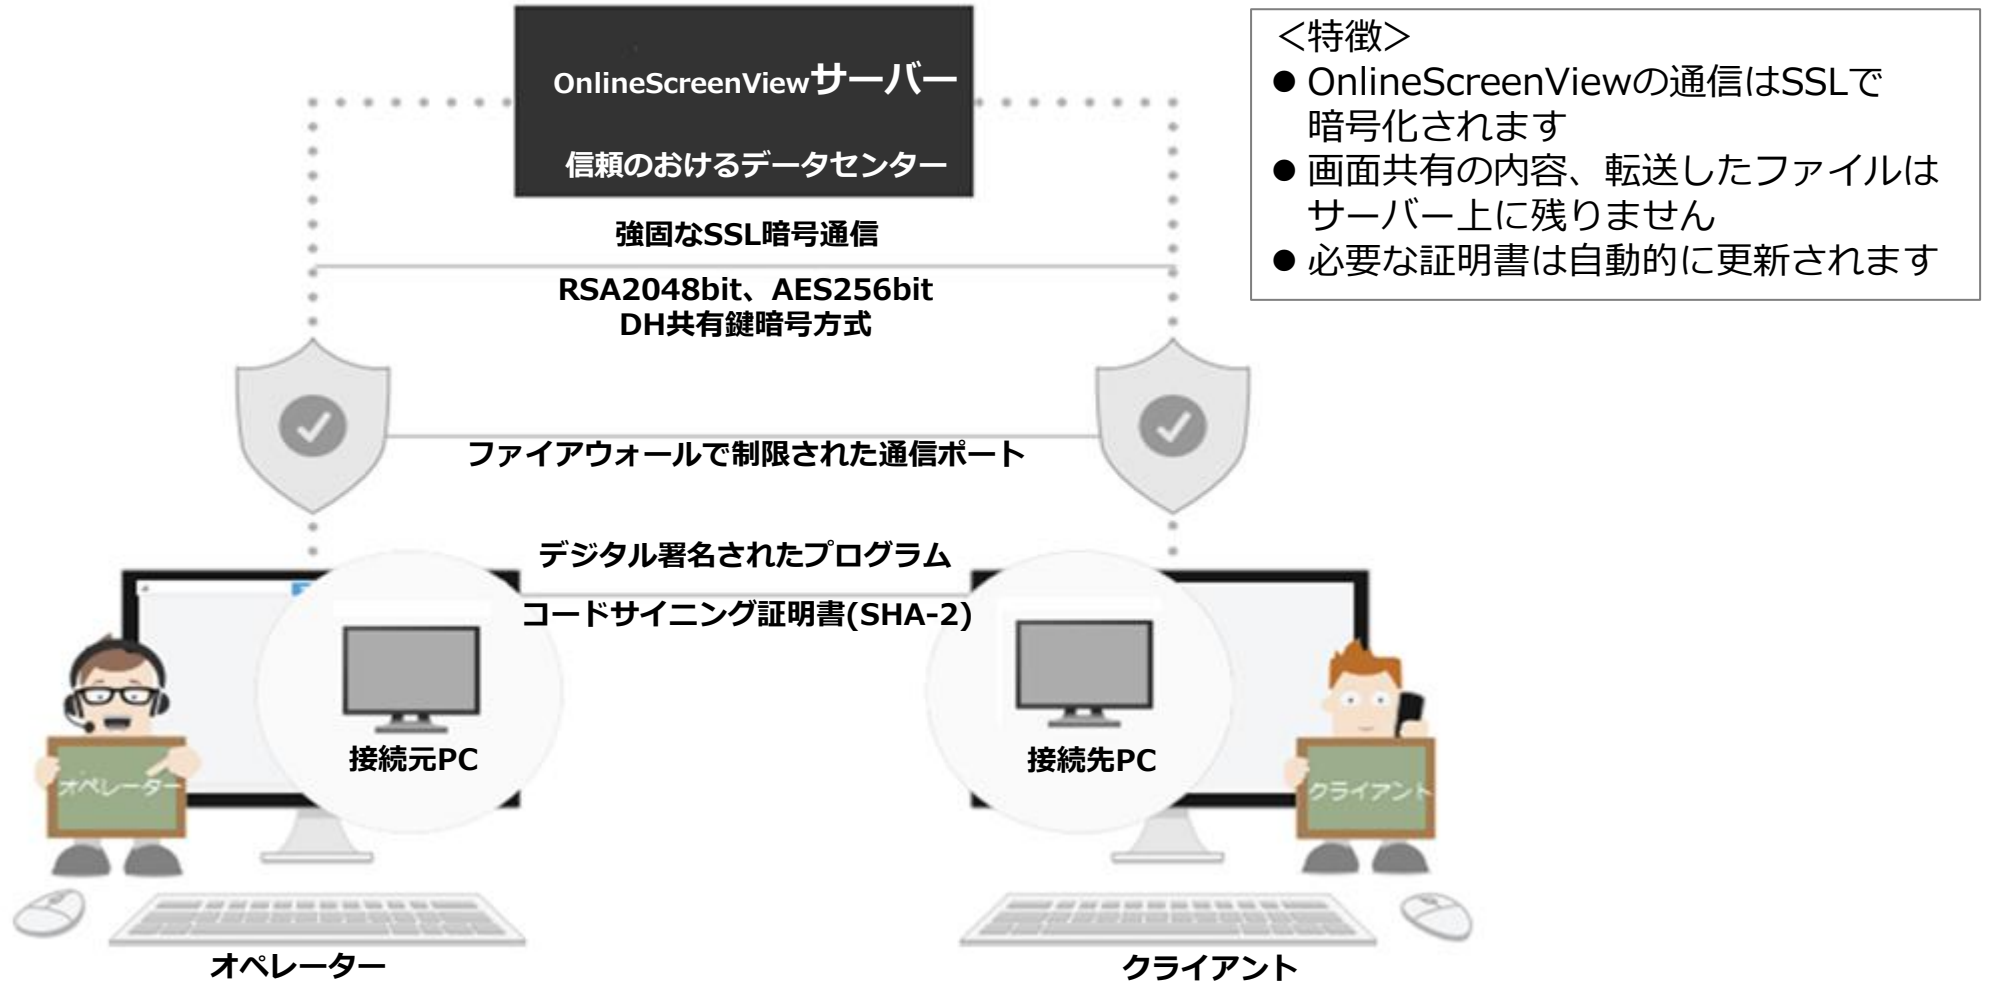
OnlineScreenViewサーバー

信頼のおけるデータセンター

強固なSSL暗号通信

RSA2048bit、AES256bit
DH共有鍵暗号方式

ファイアウォールで制限された通信ポート

デジタル署名されたプログラム

コードサイニング証明書(SHA-2)

接続元PC

接続先PC

オペレーター

クライアント

オペレーター

クライアント

<特徴>
● OnlineScreenViewの通信はSSLで暗号化されます
● 画面共有の内容、転送したファイルはサーバー上に残りません
● 必要な証明書は自動的に更新されます